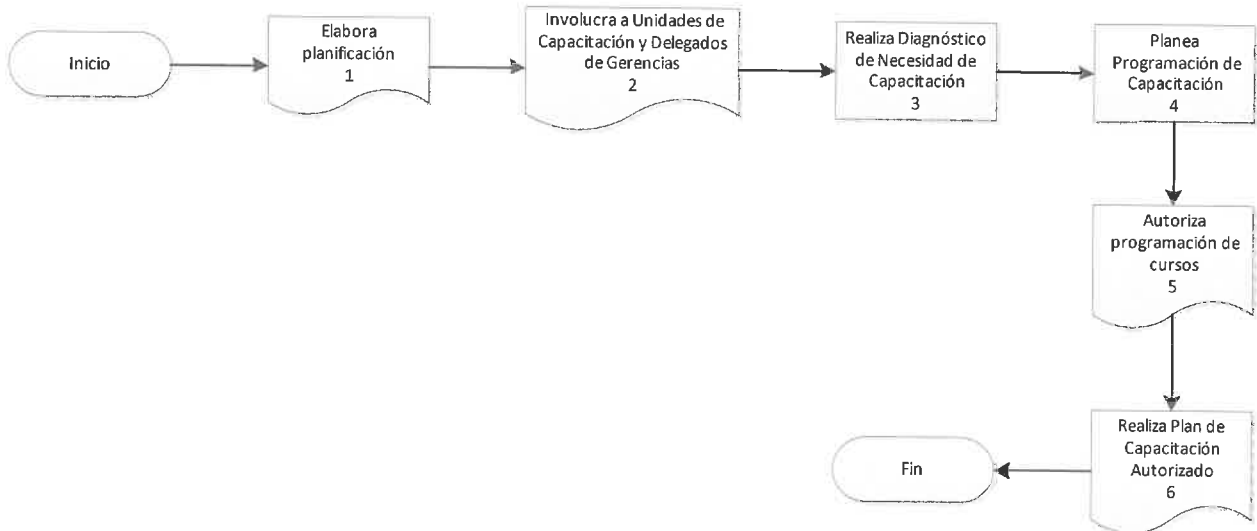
Inicio

Elabora planificación
1

Involucra a Unidades de Capacitación y Delegados de Gerencias
2

Realiza Diagnóstico de Necesidad de Capacitación
3

Planea Programación de Capacitación
4

Autoriza programación de cursos
5

Realiza Plan de Capacitación Autorizado
6

Fin